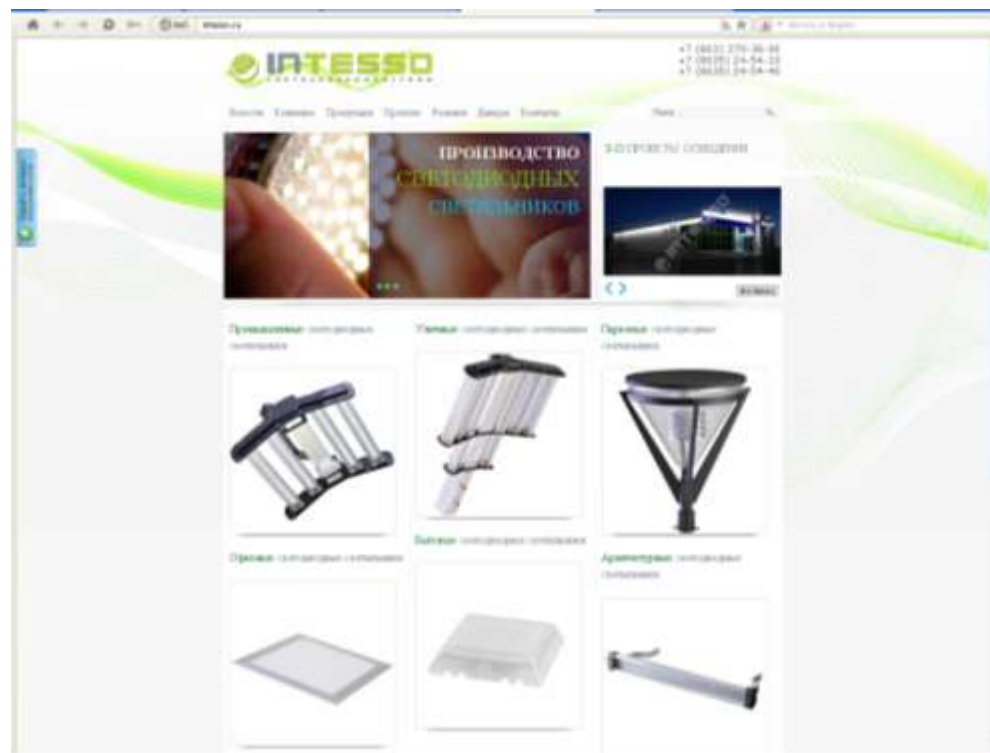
INTESSO

+7 (863) 270-36-36
+7 (8635) 24-54-33
+7 (8635) 24-54-46

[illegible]

ПРОИЗВОДСТВО
СВЕТОДИОДНЫХ
СВЕТИЛЬНИКОВ

3-D ПРОЕКТЫ ОСВЕЩЕНИЯ

Промышленные светодиодные светильники

Уличные светодиодные светильники

Парковые светодиодные светильники

Офисные светодиодные светильники

Бытовые светодиодные светильники

Архитектурные светодиодные светильники